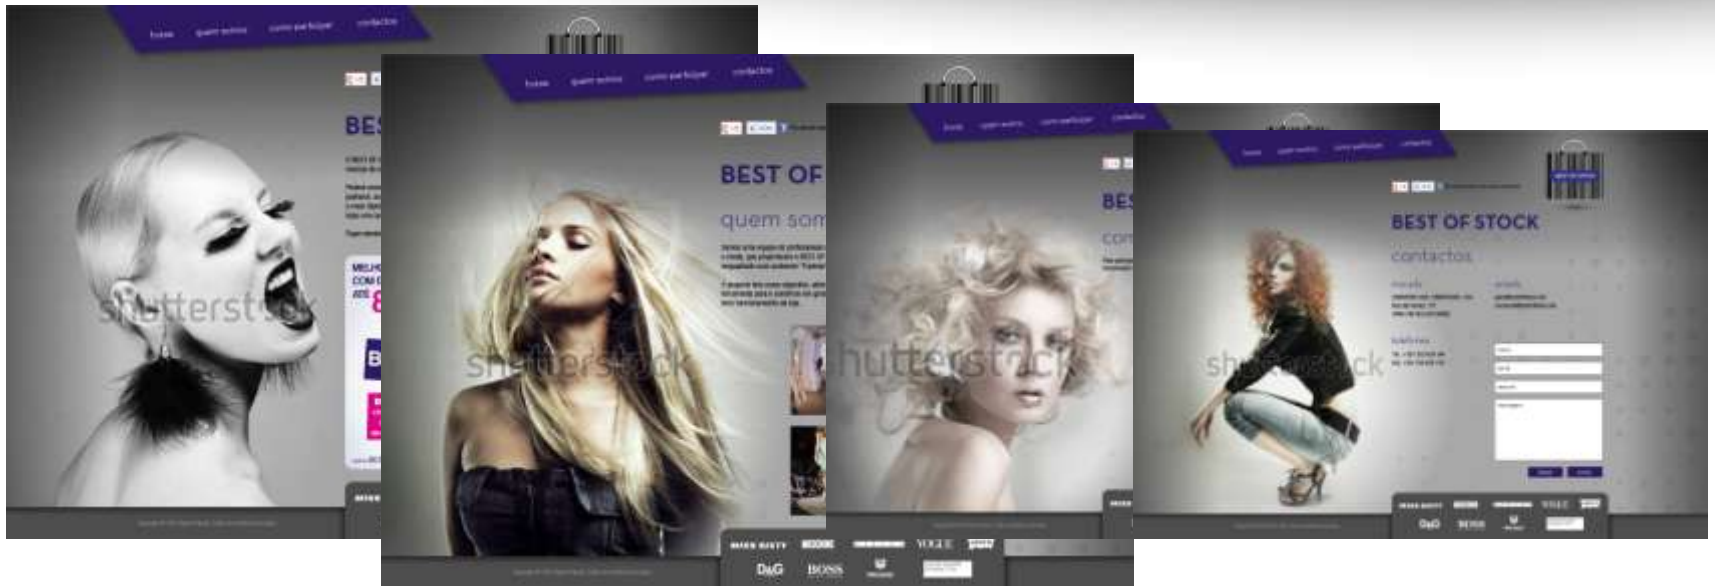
home quem somos como participar contactos

BES

shutterstock

home quem somos como participar contactos

BEST OF

quem som

shutterstock

MISS SIXTY MOSCHINO VOGUE

D&G BOSS

home quem somos como participar contactos

BES

shutterstock

home quem somos como participar contactos

BEST OF STOCK

contactos

shutterstock

MISS SIXTY VOGUE

D&G BOSS